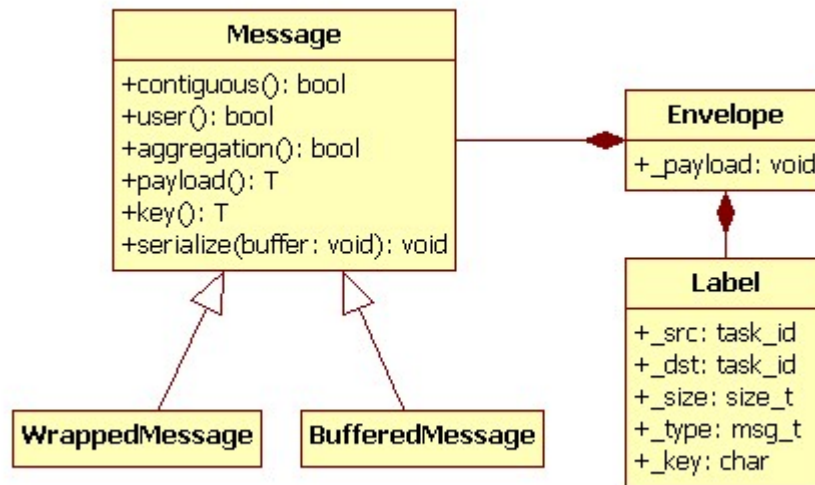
Message

+contiguous(): bool
+user(): bool
+aggregation(): bool
+payload(): T
+key(): T
+serialize(buffer: void): void

Envelope

+_payload: void

Label

+_src: task_id
+_dst: task_id
+_size: size_t
+_type: msg_t
+_key: char

WrappedMessage

BufferedMessage